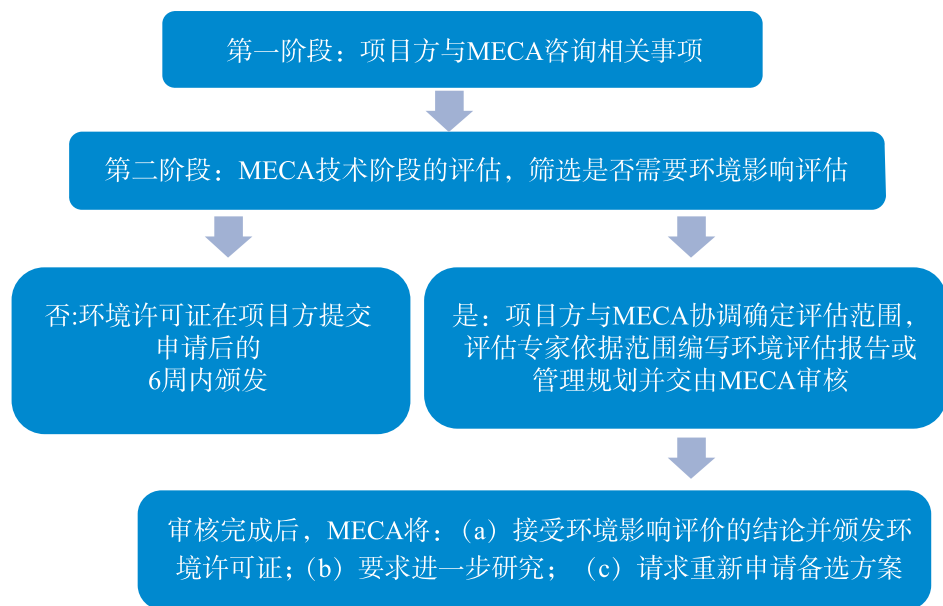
第一阶段：项目方与MECA咨询相关事项

第二阶段：MECA技术阶段的评估，筛选是否需要环境影响评估

否:环境许可证在项目方提交申请后的6周内颁发

是：项目方与MECA协调确定评估范围，评估专家依据范围编写环境评估报告或管理规划并交由MECA审核

审核完成后，MECA将：（a）接受环境影响评价的结论并颁发环境许可证；（b）要求进一步研究；（c）请求重新申请备选方案